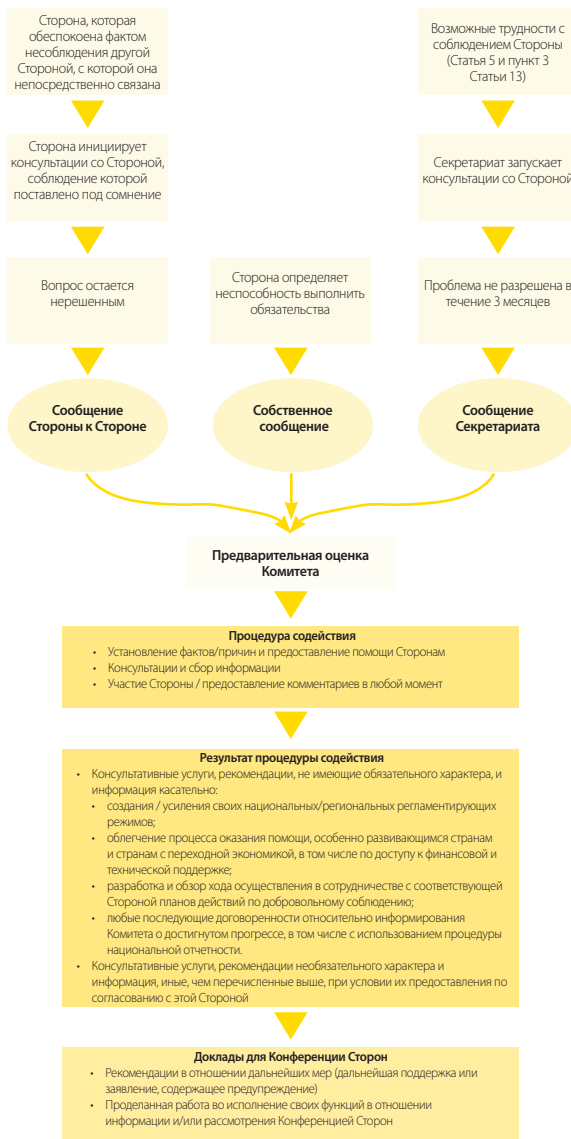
Сторона, которая обеспокоена фактом несоблюдения другой Стороной, с которой она непосредственно связана

Сторона инициирует консультации со Стороной, соблюдение которой поставлено под сомнение

Вопрос остается нерешенным

Возможные трудности с соблюдением Стороны (Статья 5 и пункт 3 Статьи 13)

Секретариат запускает консультации со Стороной

Проблема не разрешена в течение 3 месяцев

Сторона определяет неспособность выполнить обязательства

Сообщение Стороны к Стороне

Собственное сообщение

Сообщение Секретариата

Предварительная оценка Комитета

Процедура содействия
• Установление фактов/причин и предоставление помощи Сторонам
• Консультации и сбор информации
• Участие Стороны / предоставление комментариев в любой момент

Результат процедуры содействия
• Консультативные услуги, рекомендации, не имеющие обязательного характера, и информация касательно:
• создания / усиления своих национальных/региональных регламентирующих режимов;
• облегчение процесса оказания помощи, особенно развивающимся странам и странам с переходной экономикой, в том числе по доступу к финансовой и технической поддержке;
• разработка и обзор хода осуществления в сотрудничестве с соответствующей Стороной планов действий по добровольному соблюдению;
• любые последующие договоренности относительно информирования Комитета о достигнутом прогрессе, в том числе с использованием процедуры национальной отчетности.
• Консультативные услуги, рекомендации необязательного характера и информация, иные, чем перечисленные выше, при условии их предоставления по согласованию с этой Стороной

Доклады для Конференции Сторон
• Рекомендации в отношении дальнейших мер (дальнейшая поддержка или заявление, содержащее предупреждение)
• Проделанная работа во исполнение своих функций в отношении информации и/или рассмотрения Конференцией Сторон